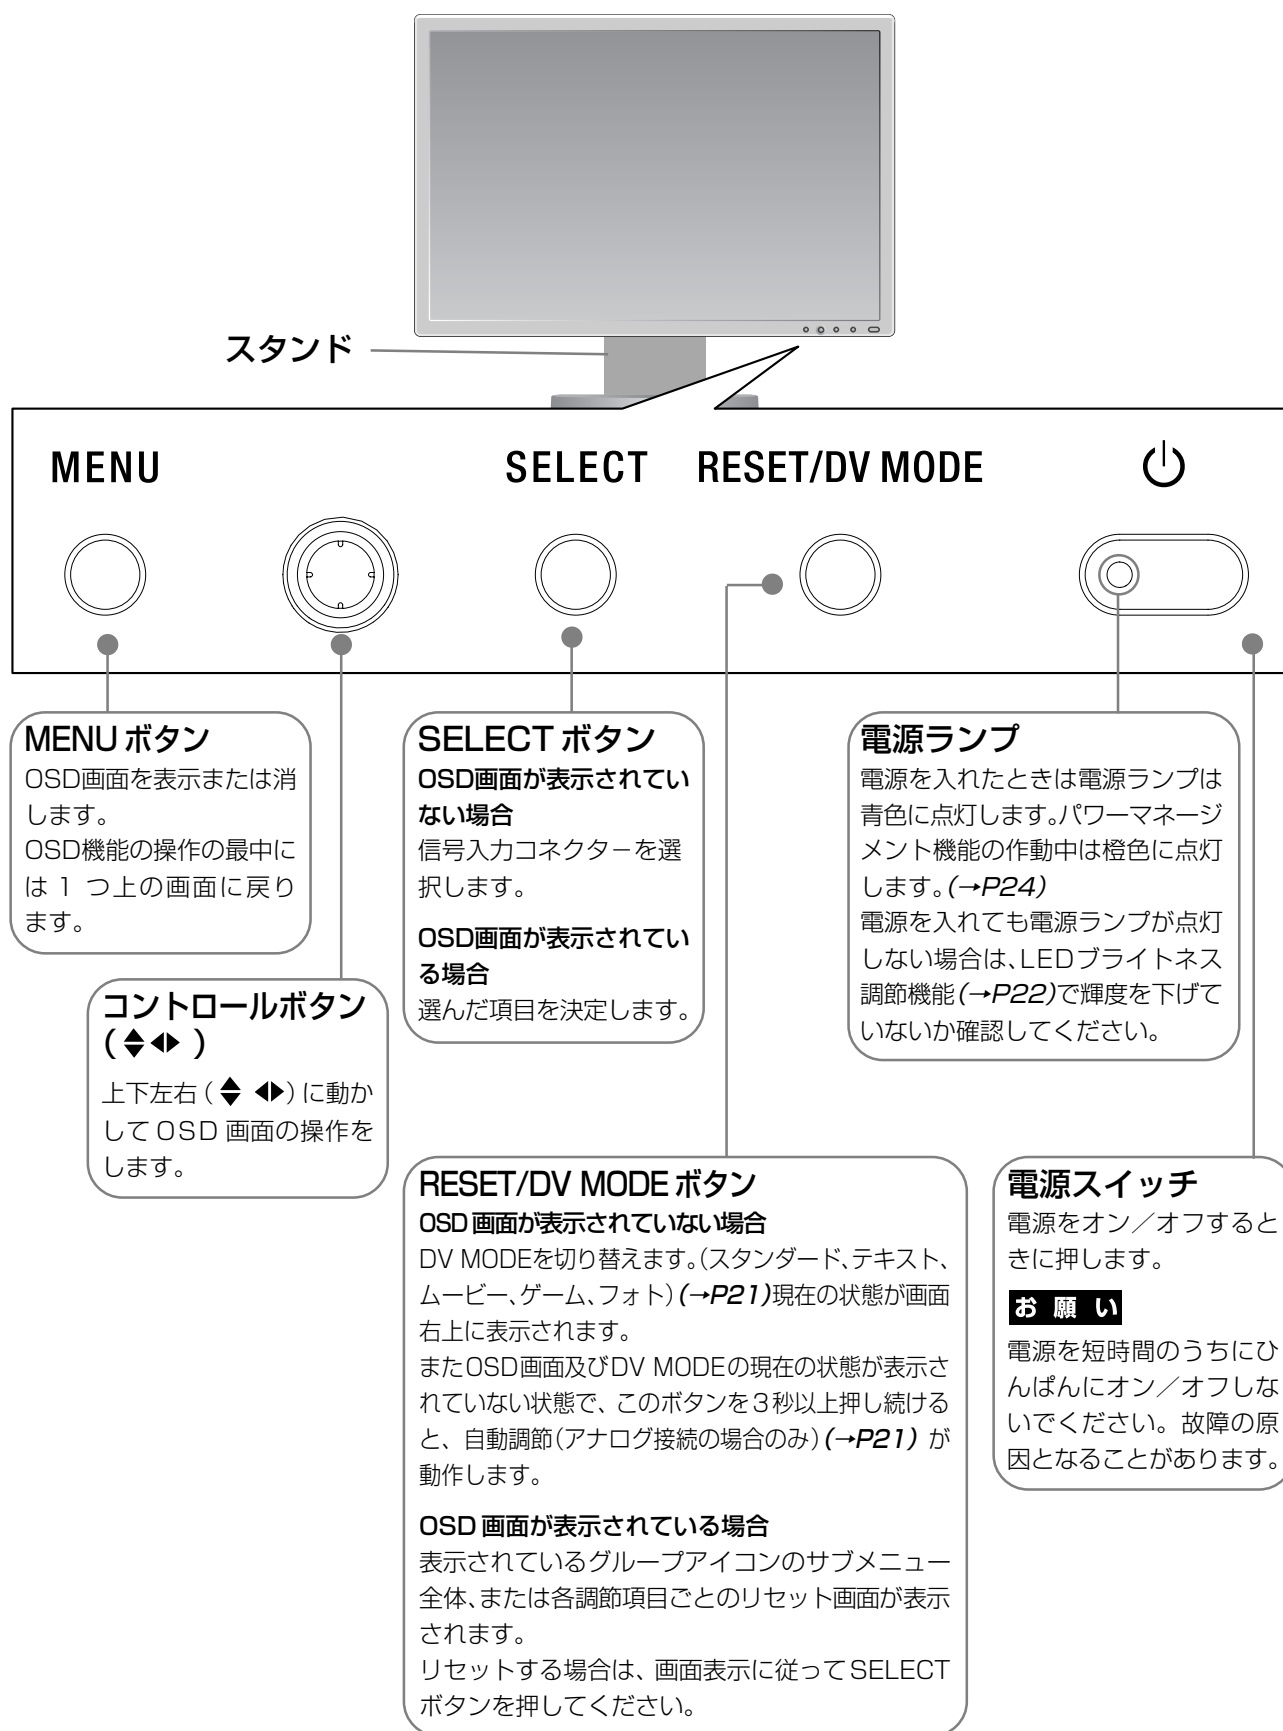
スタンド

MENU

SELECT

RESET/DV MODE

⏻

MENU ボタン
OSD画面を表示または消します。
OSD機能の操作の最中には 1 つ上の画面に戻ります。

SELECT ボタン
OSD画面が表示されていない場合
信号入力コネクターを選択します。
OSD画面が表示されている場合
選んだ項目を決定します。

電源ランプ
電源を入れたときは電源ランプは青色に点灯します。パワーマネージメント機能の作動中は橙色に点灯します。(→P24)
電源を入れても電源ランプが点灯しない場合は、LEDブライトネス調節機能(→P22)で輝度を下げていないか確認してください。

コントロールボタン (⬍◆)
上下左右 (⬍ ◆) に動かして OSD 画面の操作をします。

RESET/DV MODE ボタン
OSD 画面が表示されていない場合
DV MODEを切り替えます。(スタンダード、テキスト、ムービー、ゲーム、フォト) (→P21)現在の状態が画面右上に表示されます。
またOSD画面及びDV MODEの現在の状態が表示されていない状態で、このボタンを3秒以上押し続けると、自動調節(アナログ接続の場合のみ) (→P21) が動作します。

OSD 画面が表示されている場合
表示されているグループアイコンのサブメニュー全体、または各調節項目ごとのリセット画面が表示されます。
リセットする場合は、画面表示に従って SELECT ボタンを押してください。

電源スイッチ
電源をオン/オフするときに押します。

お 願 い
電源を短時間のうちにひんぱんにオン/オフしないでください。故障の原因となることがあります。